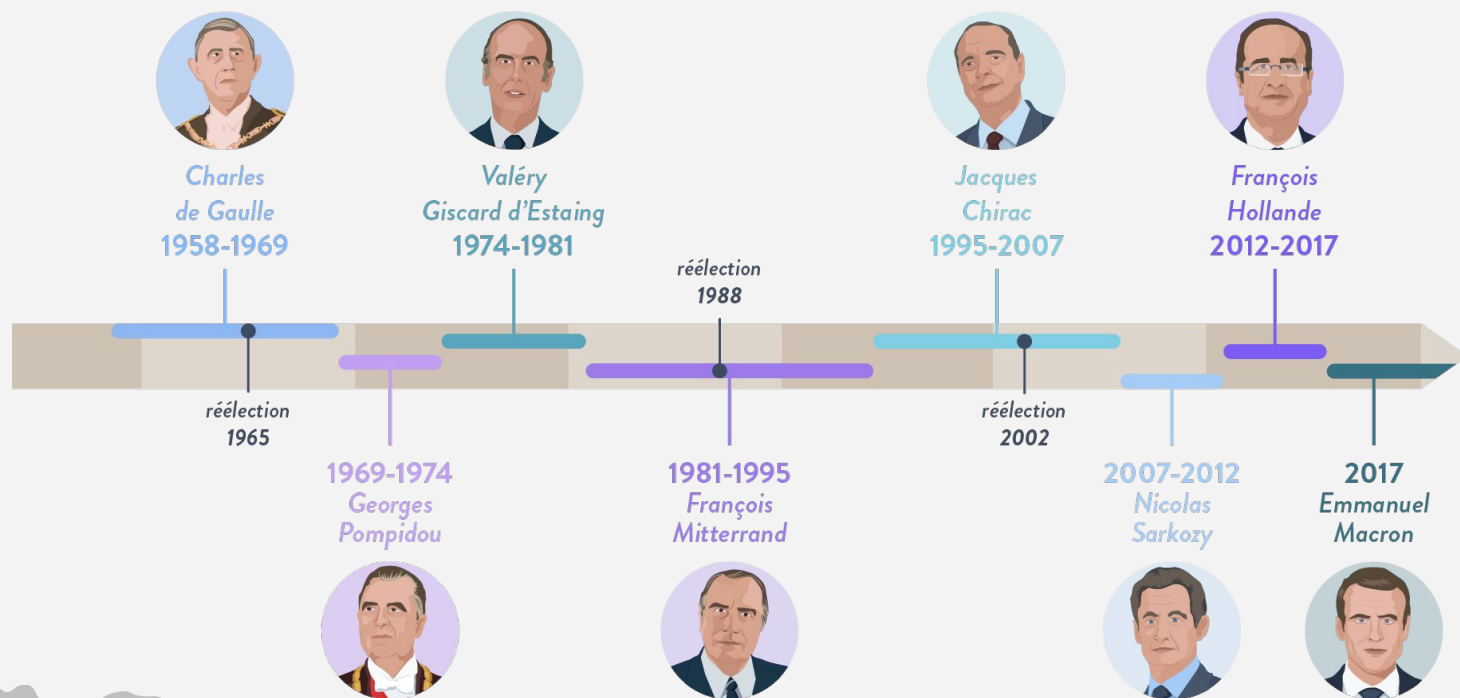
Charles de Gaulle
1958-1969

Valéry Giscard d'Estaing
1974-1981

réélection
1988

Jacques Chirac
1995-2007

François Hollande
2012-2017

réélection
1965

1969-1974
Georges Pompidou

1981-1995
François Mitterrand

réélection
2002

2007-2012
Nicolas Sarkozy

2017
Emmanuel Macron